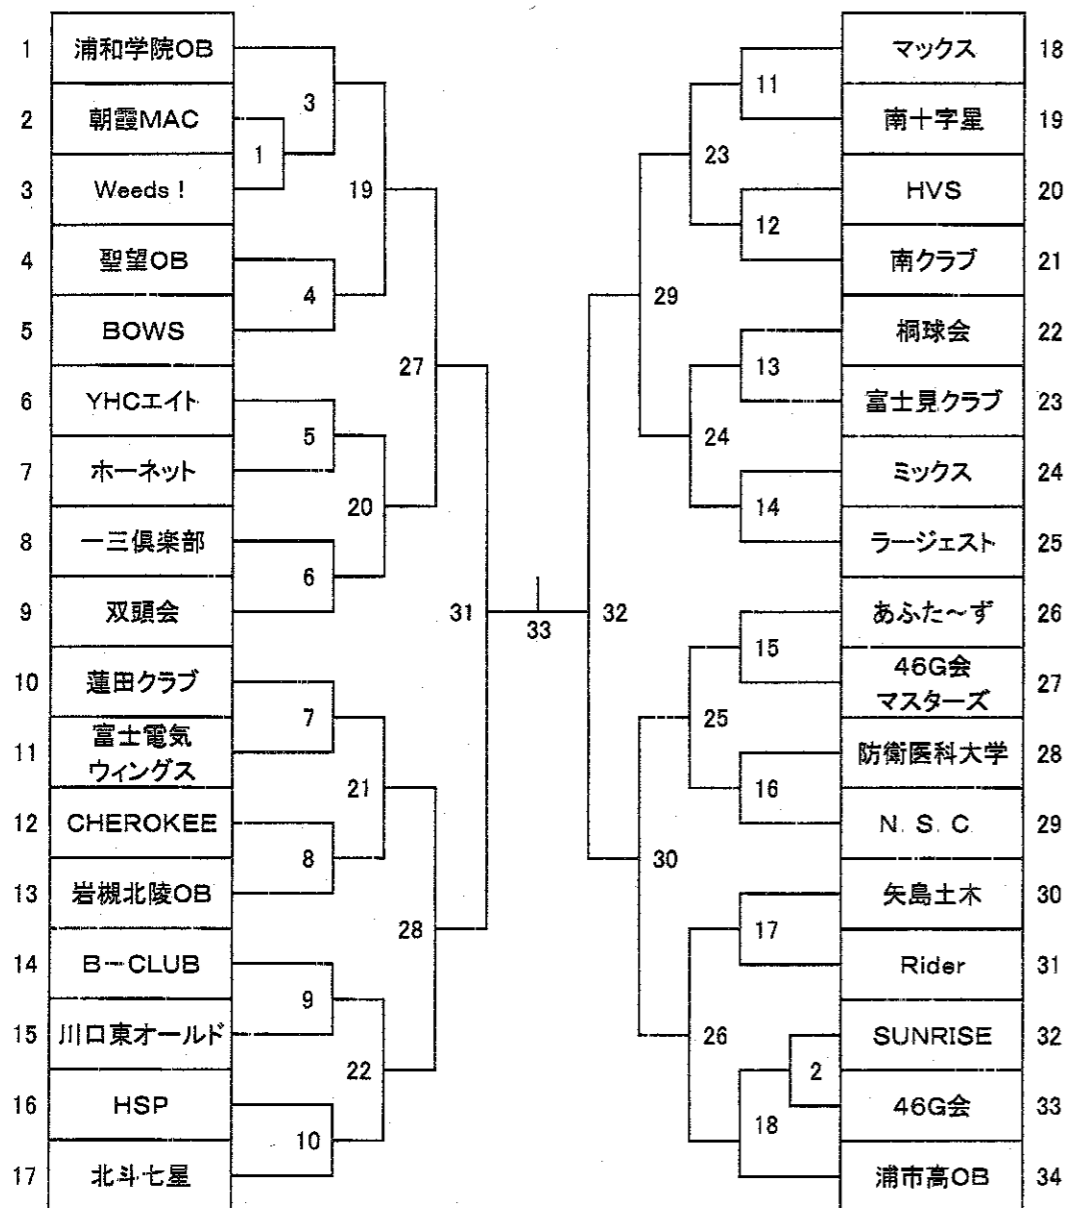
| | |
|---|---|
| 1 | 浦和学院OB |
| 2 | 朝霞MAC |
| 3 | Weeds！ |
| 4 | 聖望OB |
| 5 | BOWS |
| 6 | YHCエイト |
| 7 | ホーネット |
| 8 | 一三倶楽部 |
| 9 | 双頭会 |
| 10 | 蓮田クラブ |
| 11 | 富士電気 ウィングス |
| 12 | CHEROKEE |
| 13 | 岩槻北陵OB |
| 14 | B－CLUB |
| 15 | 川口東オールド |
| 16 | HSP |
| 17 | 北斗七星 |

3 1 19 4 27 5 20 6 31 7 21 8 28 9 22 10

33

32 11 23 12 29 13 24 14 15 25 16 30 17 26 2 18

| | |
|---|---|
| マックス | 18 |
| 南十字星 | 19 |
| HVS | 20 |
| 南クラブ | 21 |
| 桐球会 | 22 |
| 富士見クラブ | 23 |
| ミックス | 24 |
| ラージェスト | 25 |
| あふた～ず | 26 |
| 46G会 マスターズ | 27 |
| 防衛医科大学 | 28 |
| N. S. C. | 29 |
| 矢島土木 | 30 |
| Rider | 31 |
| SUNRISE | 32 |
| 46G会 | 33 |
| 浦市高OB | 34 |